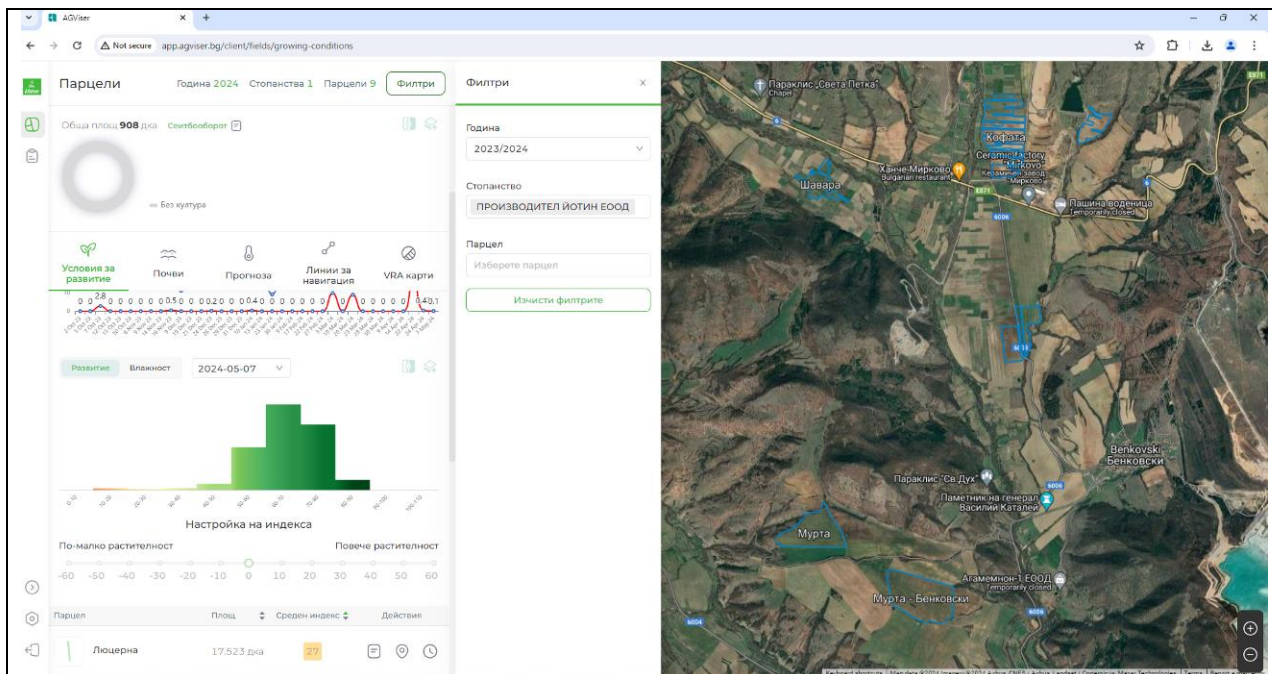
AGViser
Not secure app.agviser.bg/client/fields/growing-conditions

Парцели Година 2024 Стопанства 1 Парцели 9 Филтри

Обща площ 908 дка Сеитбооборот

Без култура

Условия за развитие
Почви
Прогноза
Линии за навигация
VRA карти

0 0 2.8 0 0 0 0 0 0 0.5 0 0 0 0.2 0 0 0 0.4 0 0 0 0 0 0 0 0 0 0 0 0 0.4 0.1

Развитие Влажност 2024-05-07

0-10 10-20 20-30 30-40 40-50 50-60 60-70 70-80 80-90 90-100 100-110

Настройка на индекса

По-малко растителност Повече растителност

-60 -50 -40 -30 -20 -10 0 10 20 30 40 50 60

| Парцел | Площ | Среден индекс | Действия |
|---|---|---|---|
| Люцерна | 17.523 дка | 27 | |

Филтри
Година
2023/2024
Стопанство
ПРОИЗВОДИТЕЛ ЙОТИН ЕООД
Парцел
Изберете парцел
Изчисти филтрите

Параклис „Света Петка" Chapel
Кофата
Ceramic factory Mirkovo
Керамичен завод Мирково
Ханче-Мирково Bulgarian restaurant
Шавара
Пашина воденица Temporarily closed
Benkovski Бенковски
Параклис "Св.Дух"
Паметник на генерал Василий Каталей
Мурта
Агамемнон-1 ЕООД Temporarily closed
Мурта - Бенковски
6006
6004
E871